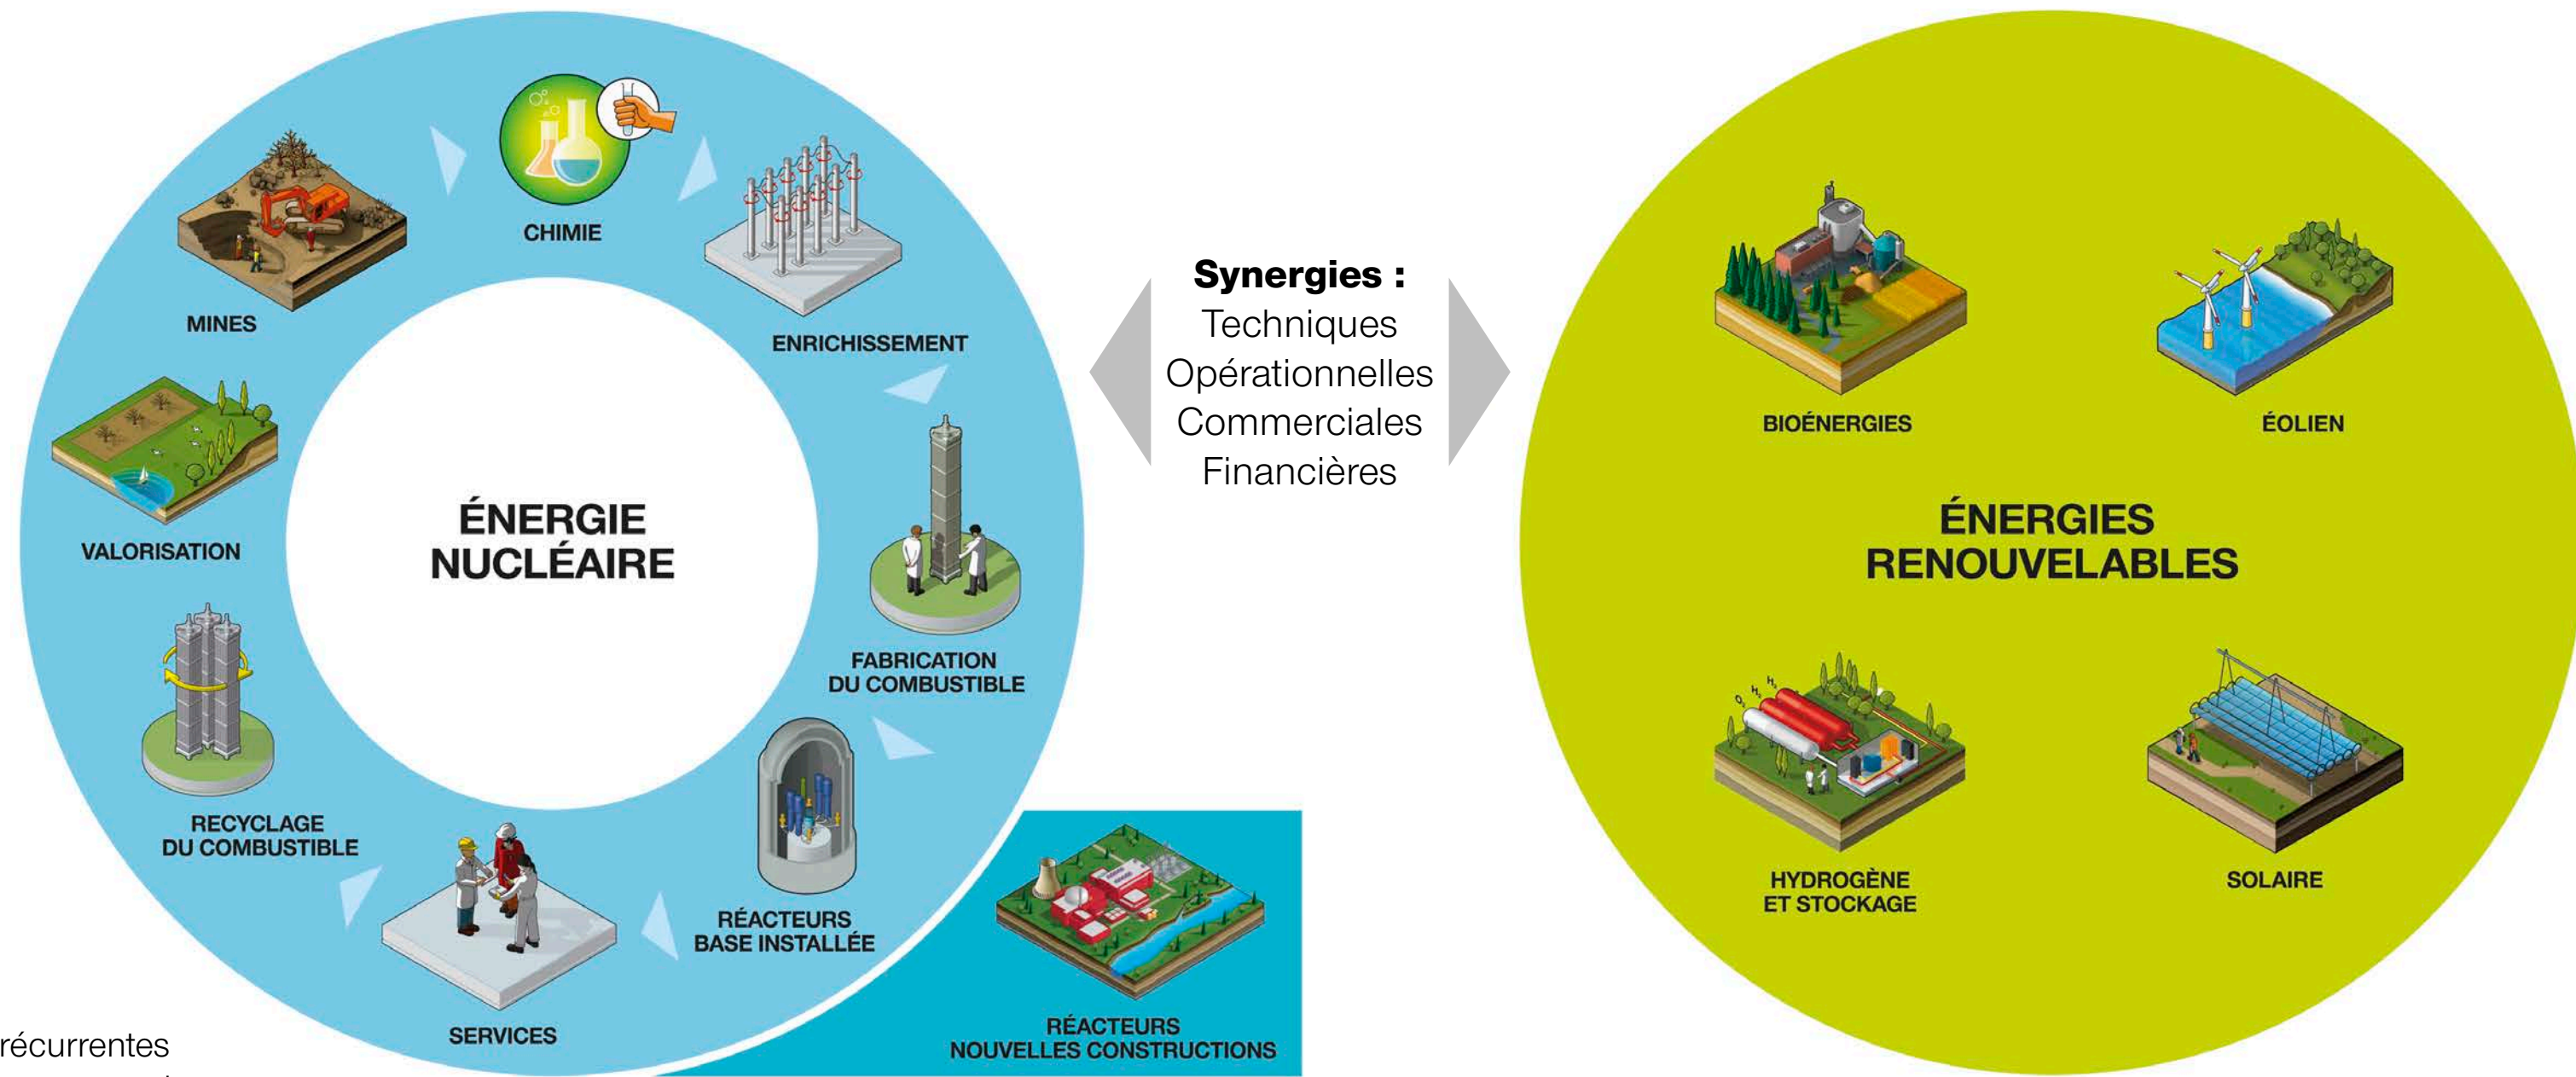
CHIMIE

MINES

ENRICHISSEMENT

VALORISATION

ÉNERGIE NUCLÉAIRE

FABRICATION DU COMBUSTIBLE

RECYCLAGE DU COMBUSTIBLE

RÉACTEURS BASE INSTALLÉE

SERVICES

RÉACTEURS NOUVELLES CONSTRUCTIONS

récurrentes

**Synergies :**
Techniques
Opérationnelles
Commerciales
Financières

BIOÉNERGIES

ÉOLIEN

ÉNERGIES RENOUVELABLES

HYDROGÈNE ET STOCKAGE

SOLAIRE